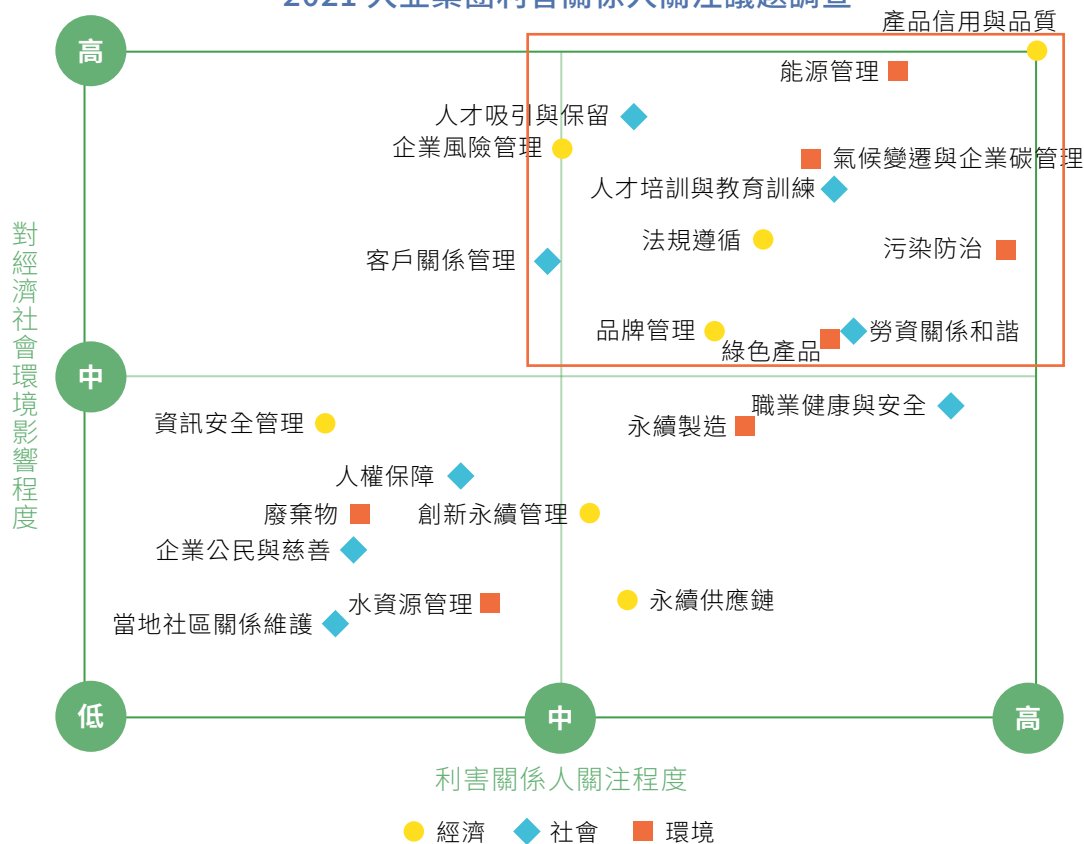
2021 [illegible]

高

中

低

中

高

對經濟社會環境影響程度

產品信用與品質

能源管理

人才吸引與保留

企業風險管理

氣候變遷與企業碳管理

人才培訓與教育訓練

法規遵循

污染防治

客戶關係管理

品牌管理

綠色產品

勞資關係和諧

職業健康與安全

資訊安全管理

永續製造

人權保障

廢棄物

創新永續管理

企業公民與慈善

水資源管理

永續供應鏈

當地社區關係維護

利害關係人關注程度

經濟 社會 環境